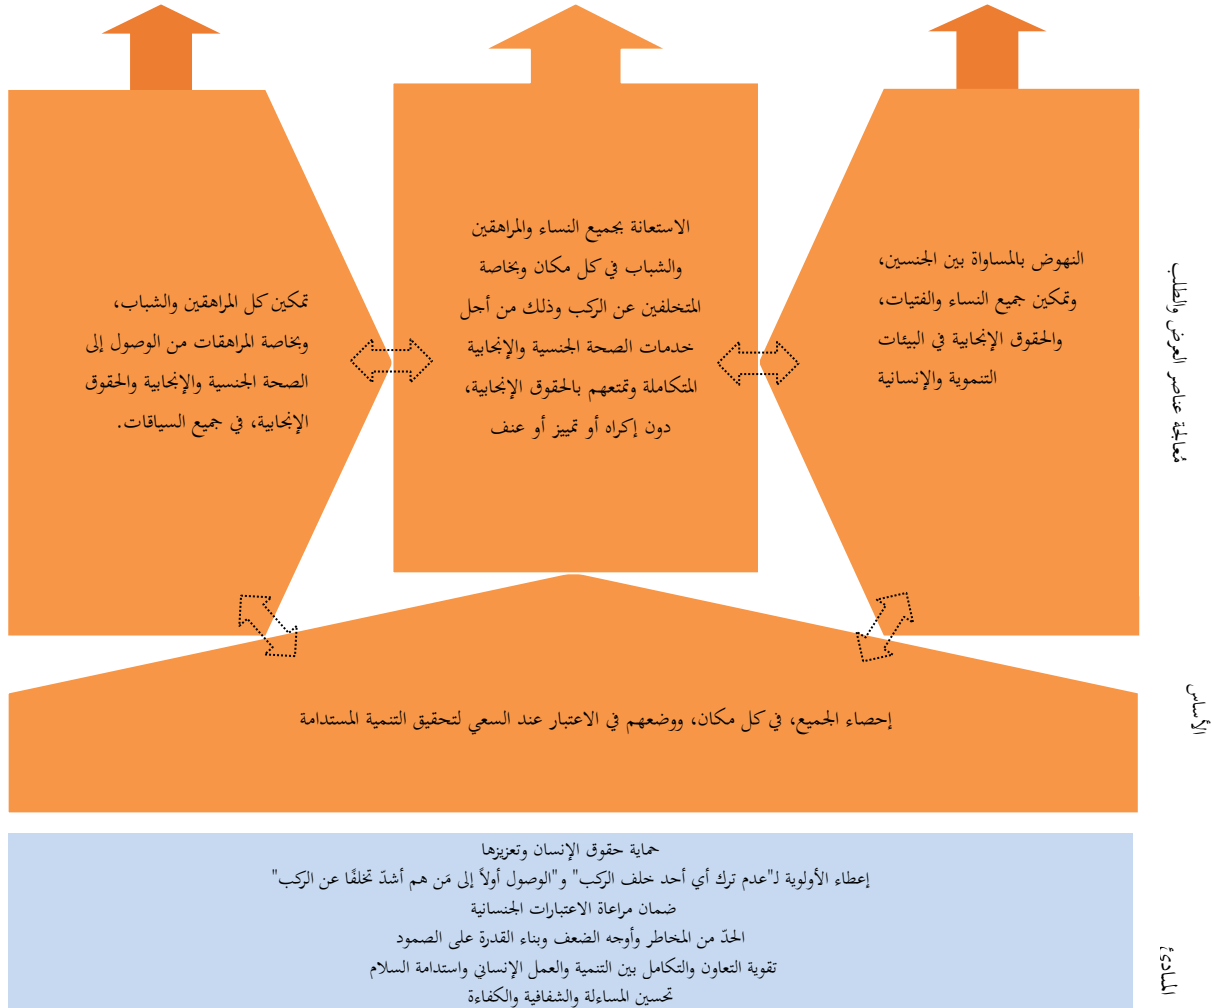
معالجة عناصر العرض والطلب

النهوض بالمساواة بين الجنسين، وتمكين جميع النساء والفتيات، والحقوق الإنجابية في البيئات التنموية والإنسانية

الاستعانة بجميع النساء والمراهقين والشباب في كل مكان وبخاصة المتخلفين عن الركب وذلك من أجل خدمات الصحة الجنسية والإنجابية المتكاملة وتمتعهم بالحقوق الإنجابية، دون إكراه أو تمييز أو عنف

تمكين كل المراهقين والشباب، وبخاصة المراهقات من الوصول إلى الصحة الجنسية والإنجابية والحقوق الإنجابية، في جميع السياقات.

الأساس

إحصاء الجميع، في كل مكان، ووضعهم في الاعتبار عند السعي لتحقيق التنمية المستدامة

المبادئ

حماية حقوق الإنسان وتعزيزها
إعطاء الأولوية لـ"عدم ترك أي أحد خلف الركب" و"الوصول أولاً إلى مَن هم أشدّ تخلفًا عن الركب"
ضمان مراعاة الاعتبارات الجنسانية
الحدّ من المخاطر وأوجه الضعف وبناء القدرة على الصمود
تقوية التعاون والتكامل بين التنمية والعمل الإنساني واستدامة السلام
تحسين المساءلة والشفافية والكفاءة